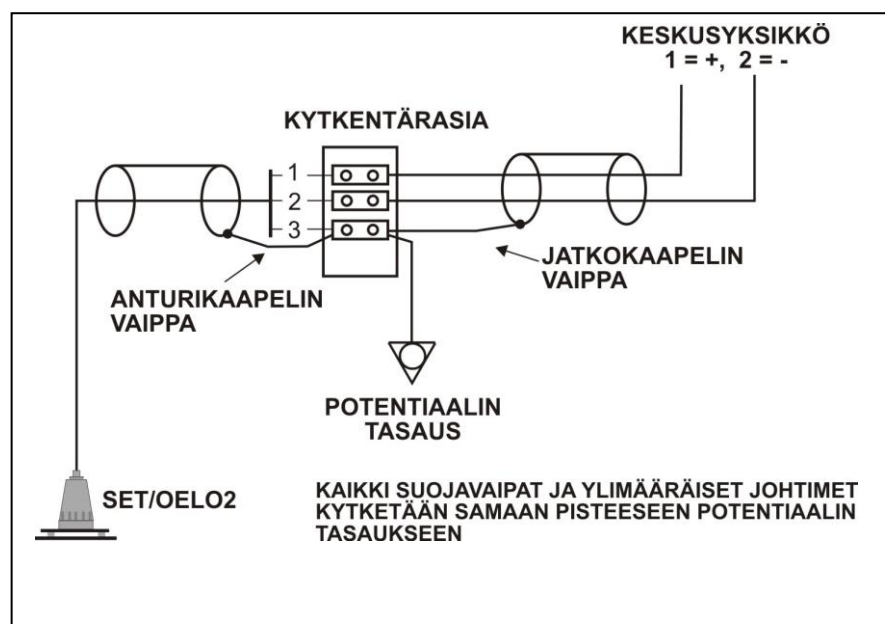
KESKUSYKSIKKÖ
1 = +, 2 = -

KYTKENTÄRASIA

1
2
3

ANTURIKAAPELIN VAIPPA

JATKOKAAPELIN VAIPPA

POTENTIAALIN TASAUS

SET/OELO2

KAIKKI SUOJAVAIPAT JA YLIMÄÄRÄISET JOHTIMET KYTKETÄÄN SAMAAN PISTEESEEN POTENTIAALIN TASAUKSEEN